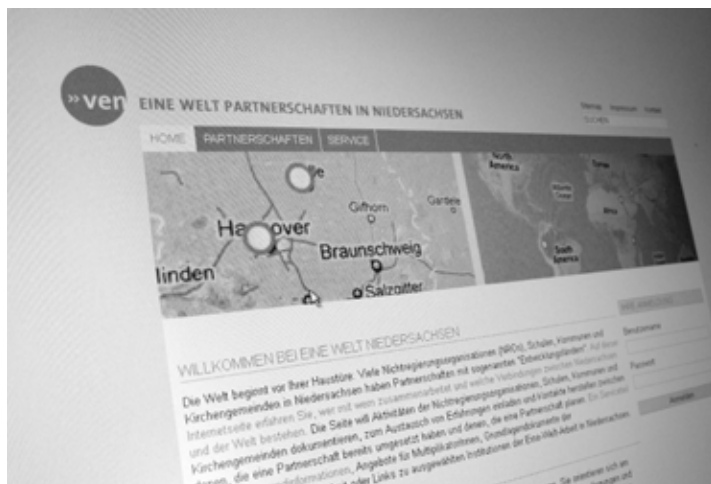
»ven

EINE WELT PARTNERSCHAFTEN IN NIEDERSACHSEN

Sitemap Impressum Kontakt
SUCHEN

HOME PARTNERSCHAFTEN SERVICE

Hannover
Braunschweig
Gifhorn
Gardele
Salzgitter
linden
North America
South America

WILLKOMMEN BEI EINE WELT NIEDERSACHSEN

Die Welt beginnt vor Ihrer Haustüre. Viele Nichtregierungsorganisationen (NROs), Schulen, Kommunen und Kirchengemeinden in Niedersachsen haben Partnerschaften mit sogenannten "Entwicklungsländern". Auf dieser Internetseite erfahren Sie, wer mit wem zusammenarbeitet und welche Verbindungen zwischen Niedersachsen und der Welt bestehen. Die Seite will Aktivitäten der Nichtregierungsorganisationen, Schulen, Kommunen und Kirchengemeinden dokumentieren, zum Austausch von Erfahrungen einladen und Kontakte herstellen zwischen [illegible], die eine Partnerschaft bereits umgesetzt haben und denen, die eine Partnerschaft planen. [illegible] Informationen, Angebote für Multiplikatoren, Grundlagendokumente der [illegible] oder Links zu ausgewählten Institutionen der Eine-Welt-Arbeit in Niedersachsen.

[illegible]
Benutzername
Passwort
Anmelden